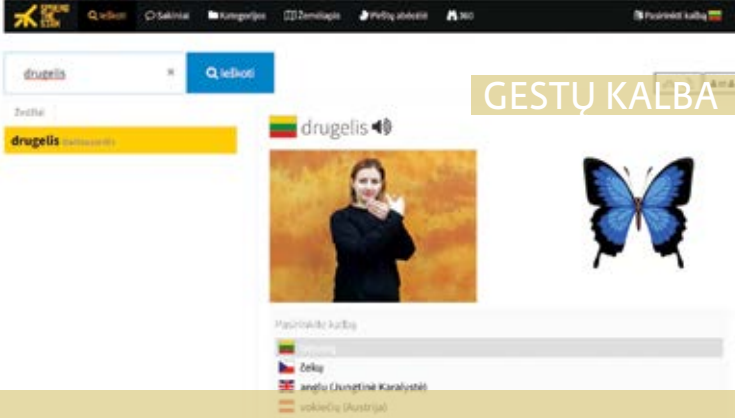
SPREAD THE SIGN

Ieškoti
Sakiniai
Kategorijos
Žemėlapis
Pirštų abėcėlė
360
Pasirinkti kalbą

drugelis
×
Ieškoti

Žodžiai
drugelis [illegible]

GESTŲ KALBA

drugelis

Pasirinkite kalbą
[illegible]
čekų
anglų (Jungtinė Karalystė)
vokiečių (Austrija)